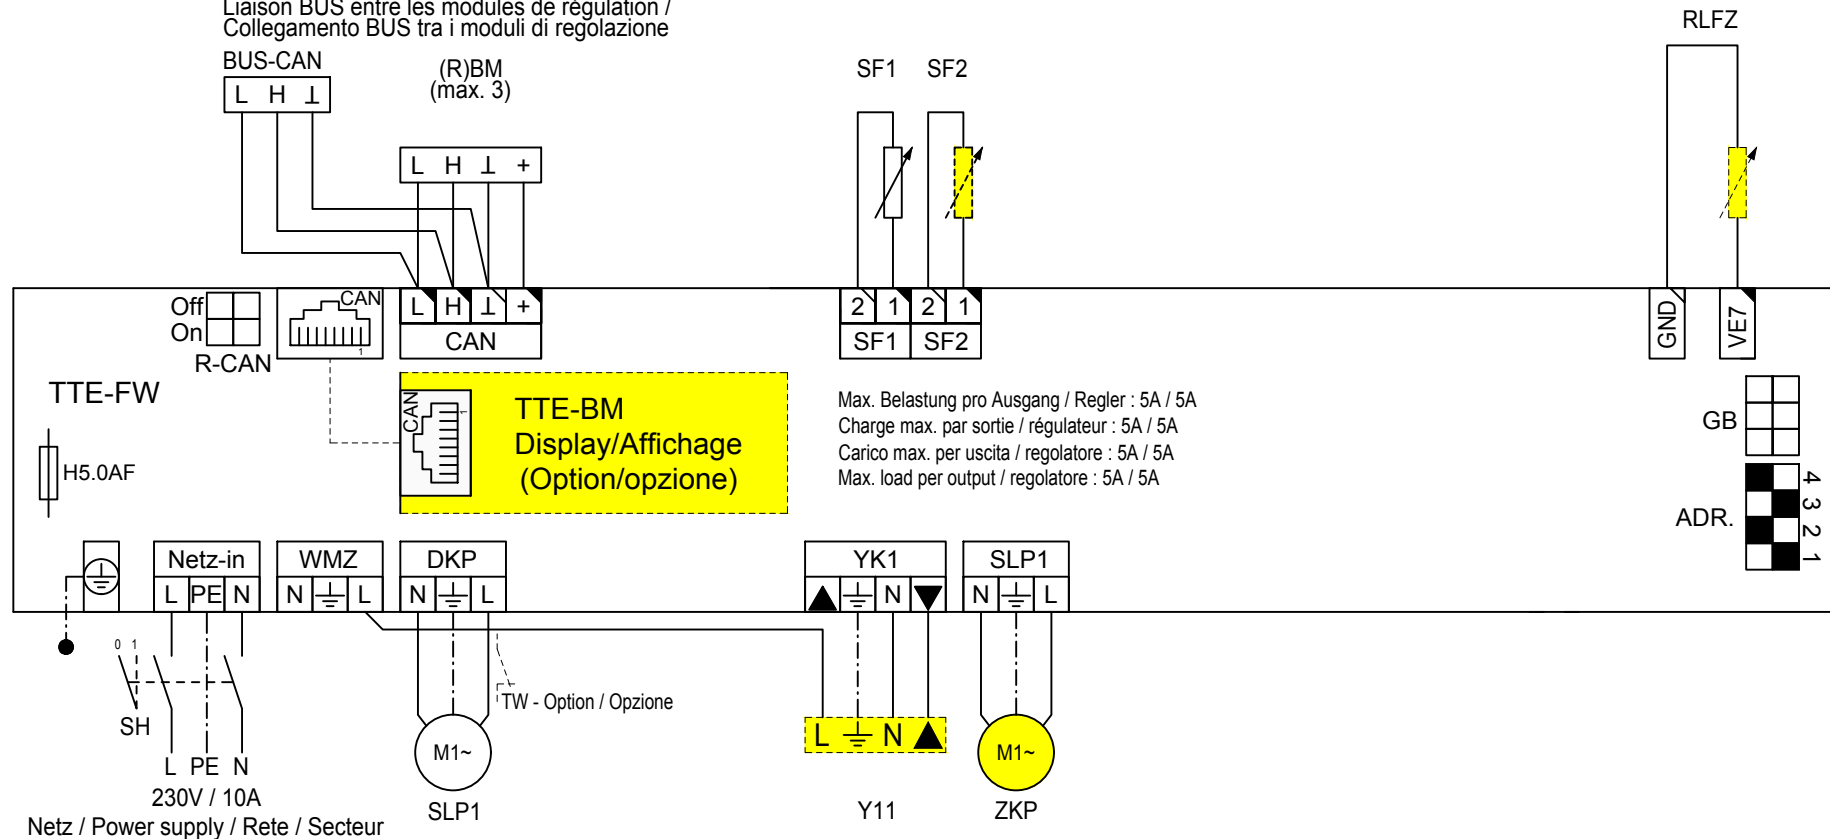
Liaison BUS entre les modules de régulation /
Collegamento BUS tra i moduli di regolazione

BUS-CAN
L H ⊥

(R)BM
(max. 3)

L H ⊥ +

SF1 SF2

RLFZ

Off
On
R-CAN

CAN
1

L H ⊥ +
CAN

2 1 2 1
SF1 SF2

GND
VE7

TTE-FW

CAN

TTE-BM
Display/Affichage
(Option/opzione)

Max. Belastung pro Ausgang / Regler : 5A / 5A
Charge max. par sortie / régulateur : 5A / 5A
Carico max. per uscita / regolatore : 5A / 5A
Max. load per output / regolatore : 5A / 5A

GB

ADR.
4 3 2 1

H5.0AF

Netz-in
L PE N

WMZ
N ⏚ L

DKP
N ⏚ L

YK1
▲ ⏚ N ▼

SLP1
N ⏚ L

0 1

SH

TW - Option / Opzione

M1~

L ⏚ N ▲

M1~

L PE N
230V / 10A
Netz / Power supply / Rete / Secteur

SLP1

Y11

ZKP